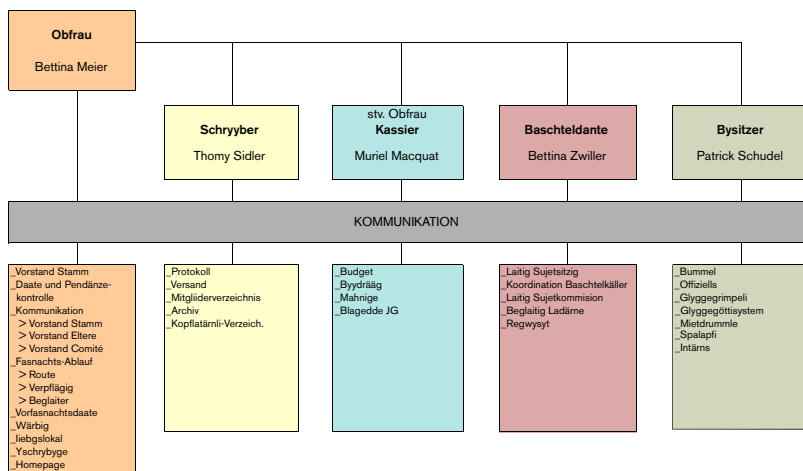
Obfrau

Bettina Meier

Schryyber

Thomy Sidler

stv. Obfrau
Kassier

Muriel Macquat

Baschteldante

Bettina Zwiller

Bysitzer

Patrick Schudel

KOMMUNIKATION

_Vorstand Stamm
_Daate und Pendänzekontrolle
_Kommunikation
> Vorstand Stamm
> Vorstand Eltere
> Vorstand Comité
_Fasnachts-Ablauf
> Route
> Verpflägig
> Beglaiter
_Vorfasnachtsdaate
_Wärbig
_liebgslokal
_Yschrybyge
_Homepage

_Protokoll
_Versand
_Mitgliiderverzeichnis
_Archiv
_Kopflatärnli-Verzeich.

_Budget
_Byydrääg
_Mahnige
_Blagedde JG

_Laitig Sujetsitzig
_Koordination Baschtelkäller
_Laitig Sujetkommision
_Beglaitig Ladärne
_Regwysyt

_Bummel
_Offiziells
_Glyggegrimpeli
_Glyggegöttisystem
_Mietdrummle
_Spalapfi
_Intärns